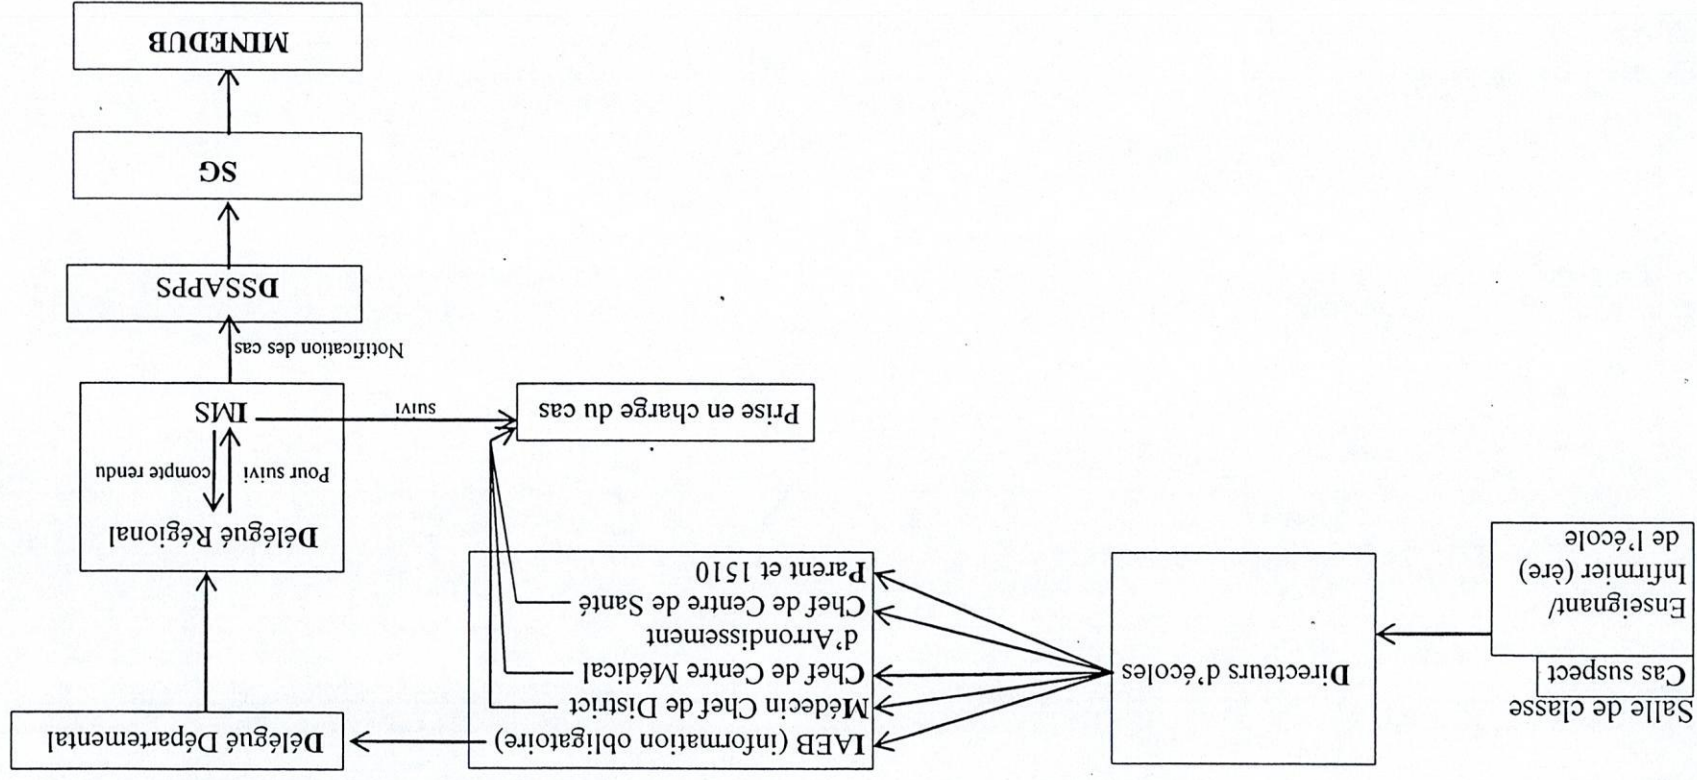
Salle de classe

Cas suspect

Enseignant/ Infirmier (ère) de l'école

Directeurs d'écoles

IAEB (information obligatoire)
Médecin Chef de District
Chef de Centre Médical d'Arrondissement
Chef de Centre de Santé
Parent et 1510

Délégué Départemental

Délégué Régional

Pour suivi

compte rendu

IMS

suivi

Prise en charge du cas

Notification des cas

DSSAPPS

SG

MINEDUB